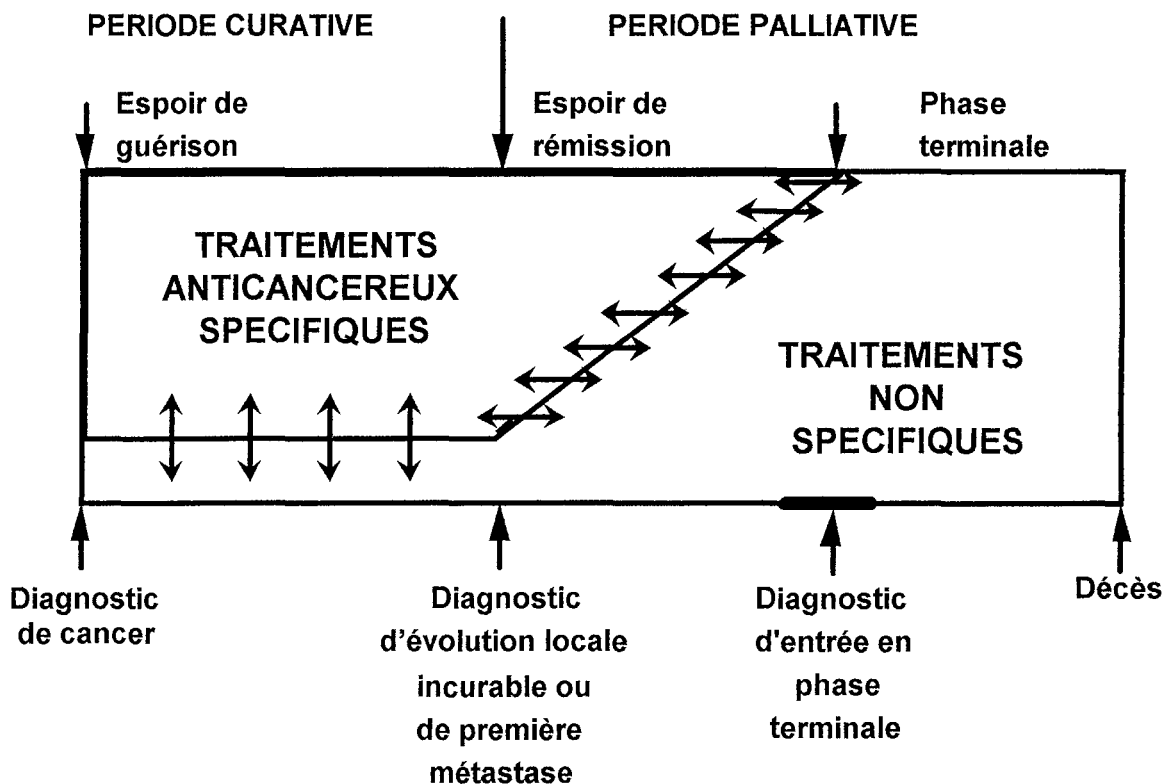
PERIODE CURATIVE

PERIODE PALLIATIVE

Espoir de guérison

Espoir de rémission

Phase terminale

TRAITEMENTS ANTICANCEREUX SPECIFIQUES

TRAITEMENTS NON SPECIFIQUES

Diagnostic de cancer

Diagnostic d'évolution locale incurable ou de première métastase

Diagnostic d'entrée en phase terminale

Décès